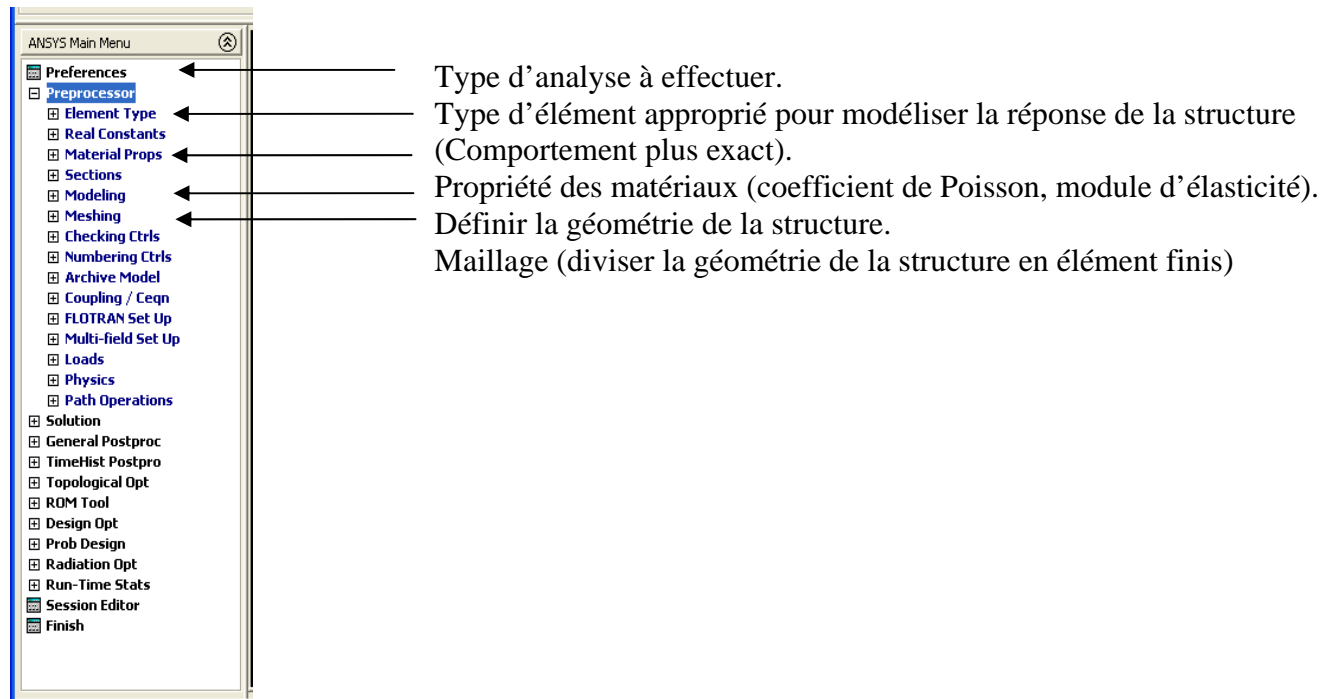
ANSYS Main Menu

Preferences
Preprocessor
Element Type
Real Constants
Material Props
Sections
Modeling
Meshing
Checking Ctrls
Numbering Ctrls
Archive Model
Coupling / Ceqn
FLOTRAN Set Up
Multi-field Set Up
Loads
Physics
Path Operations
Solution
General Postproc
TimeHist Postpro
Topological Opt
ROM Tool
Design Opt
Prob Design
Radiation Opt
Run-Time Stats
Session Editor
Finish

Type d'analyse à effectuer.
Type d'élément approprié pour modéliser la réponse de la structure (Comportement plus exact).
Propriété des matériaux (coefficient de Poisson, module d'élasticité).
Définir la géométrie de la structure.
Maillage (diviser la géométrie de la structure en élément finis)